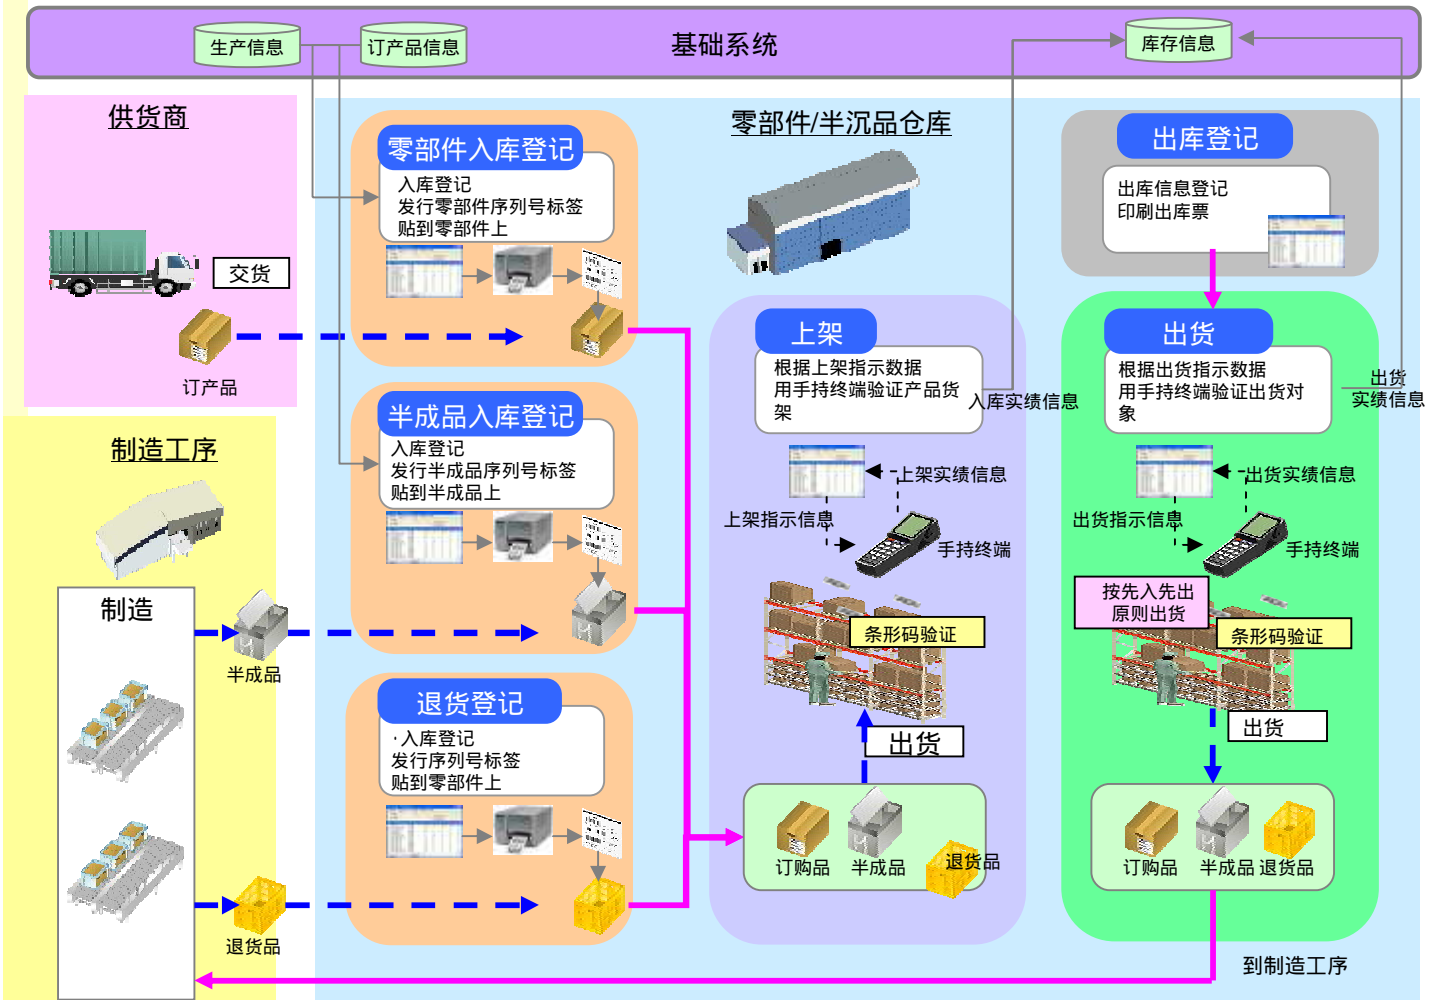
生产信息
订产品信息
基础系统
库存信息

供货商
交货
订产品

零部件入库登记
入库登记
发行零部件序列号标签
贴到零部件上

零部件/半沉品仓库

出库登记
出库信息登记
印刷出库票

制造工序
制造
半成品
退货品

半成品入库登记
入库登记
发行半成品序列号标签
贴到半成品上

上架
根据上架指示数据
用手持终端验证产品货架
入库实绩信息
上架实绩信息
上架指示信息
手持终端
条形码验证
出货

出货
根据出货指示数据
用手持终端验证出货对象
出货
实绩信息
出货实绩信息
出货指示信息
手持终端
按先入先出
原则出货
条形码验证
出货

退货登记
·入库登记
发行序列号标签
贴到零部件上

订购品
半成品
退货品

订购品
半成品 退货品

到制造工序